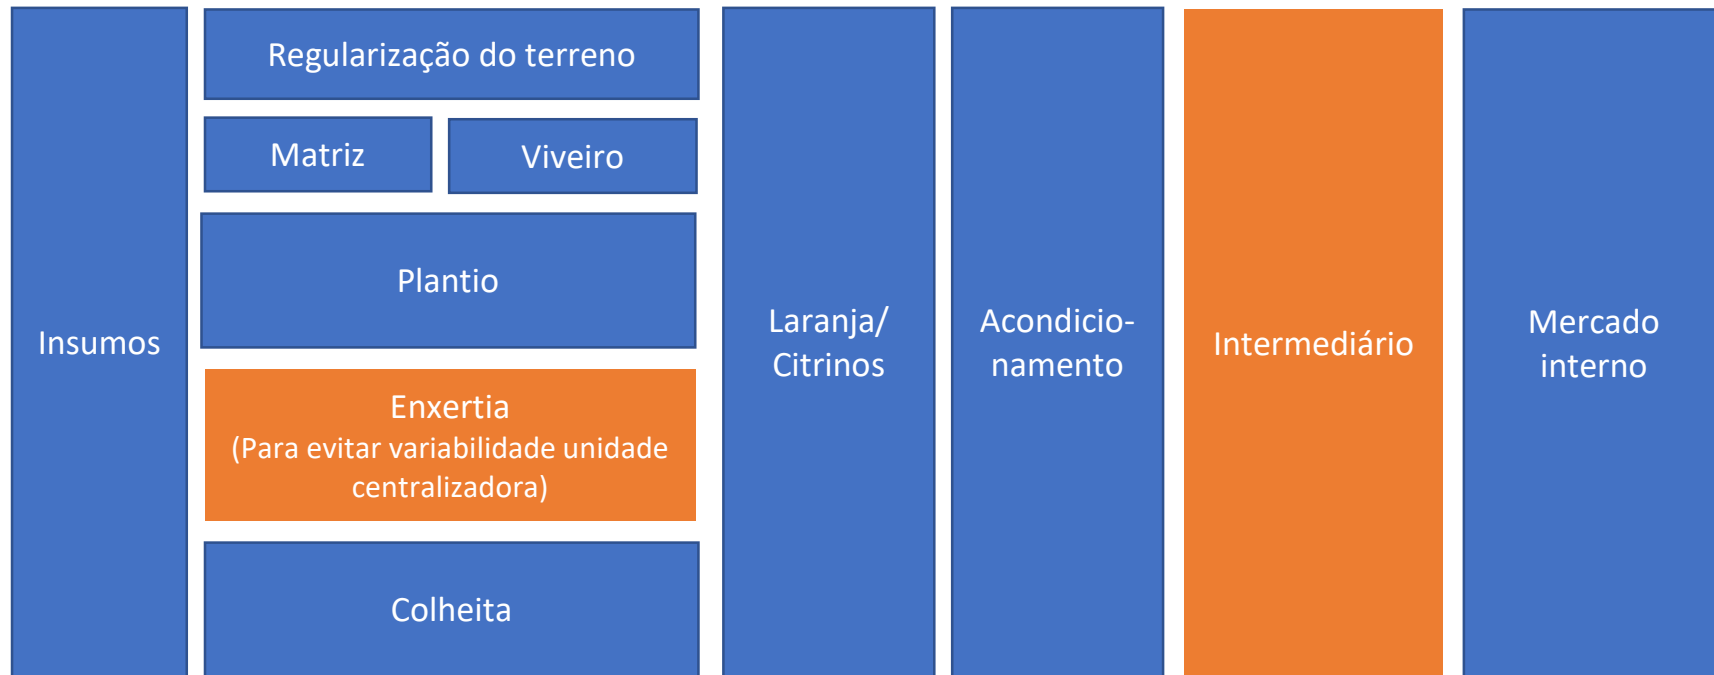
Insumos

Regularização do terreno

Matriz

Viveiro

Plantio

Enxertia
(Para evitar variabilidade unidade centralizadora)

Colheita

Laranja/
Citrinos

Acondicio-
namento

Intermediário

Mercado
interno